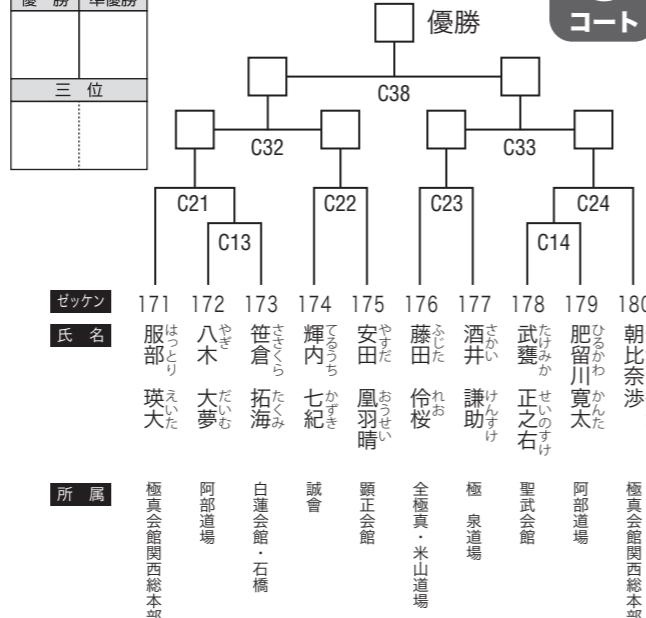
優　勝　準優勝

三　位

優勝

コート

C38

C32

C33

C21

C22

C23

C24

C13

C14

ゼッケン

氏　名

所　属

| ゼッケン | 171 | 172 | 173 | 174 | 175 | 176 | 177 | 178 | 179 | 180 |
|---|---|---|---|---|---|---|---|---|---|---|
| 氏名 | 服部（はっとり） 瑛大（えいた） | 八木（やぎ） 大夢（だいむ） | 笹倉（ささくら） 拓海（たくみ） | 輝内（てるうち） 七紀（かずき） | 安田（やすだ） 凰羽晴（おうせい） | 藤田（ふじた） 伶桜（れお） | 酒井（さかい） 謙助（けんすけ） | 武甕（たけみか） 正之右（せいのすけ） | 肥留川（ひるかわ） 寛太（かんた） | 朝比奈 渉 |
| 所属 | 極真会館関西総本部 | 阿部道場 | 白蓮会館・石橋 | 誠會 | 顕正会館 | 全極真・米山道場 | 極　泉道場 | 聖武会館 | 阿部道場 | 極真会館関西総本部 |